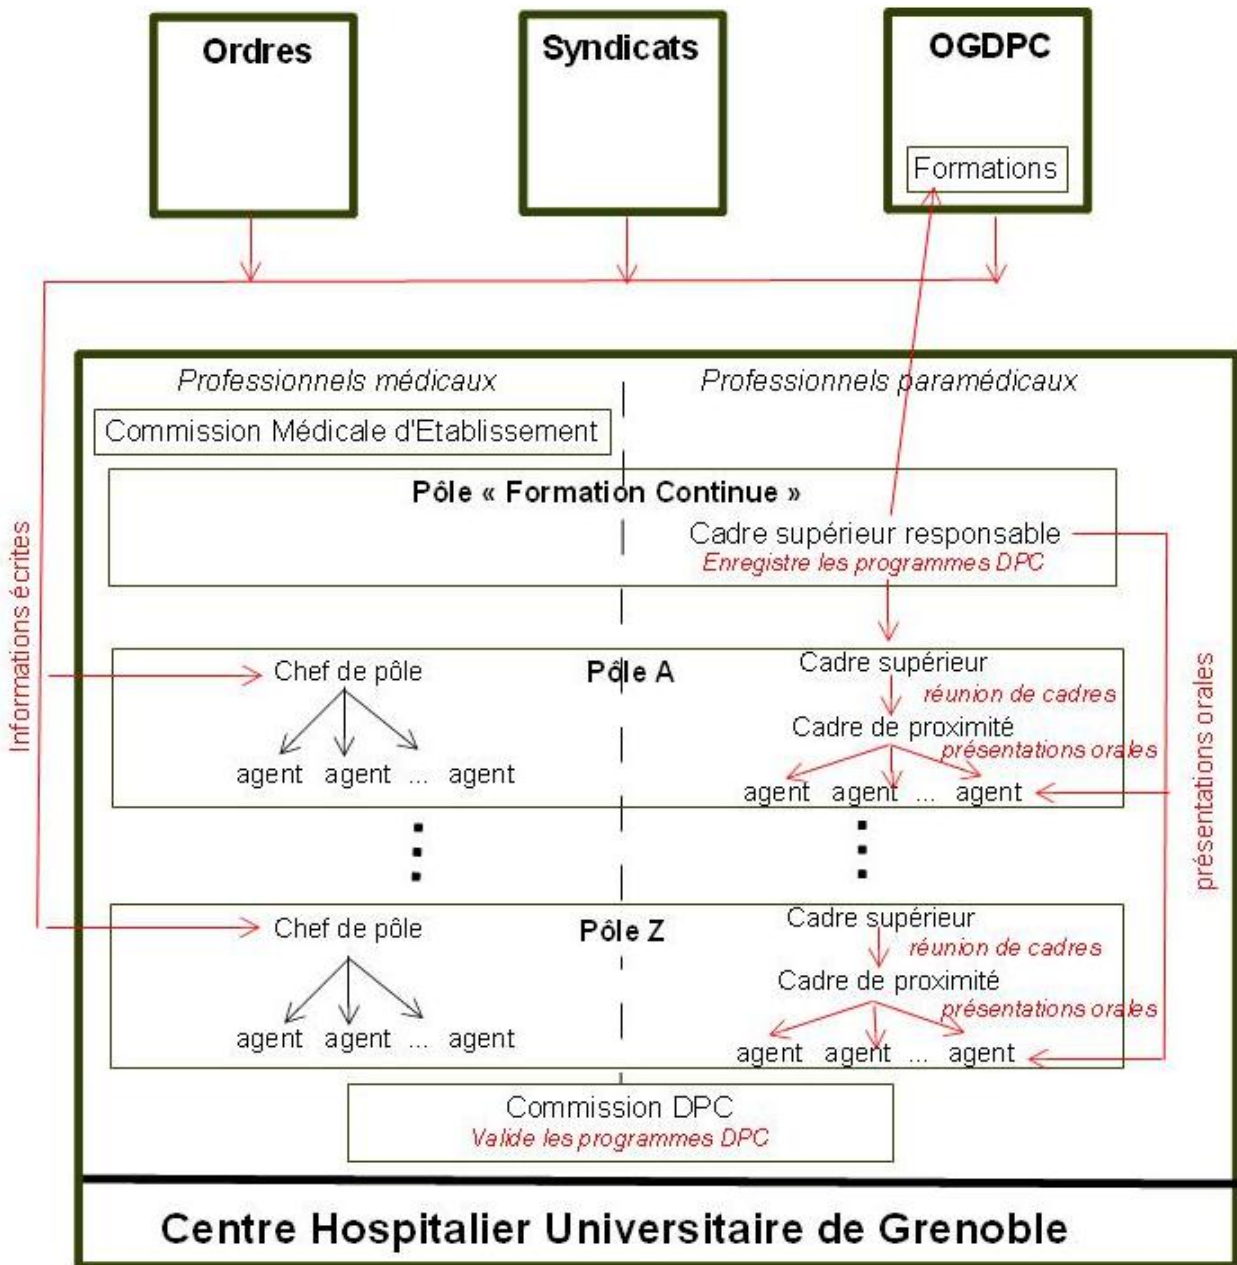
Ordres

Syndicats

OGDPC

Formations

Informations écrites

Professionnels médicaux

Professionnels paramédicaux

Commission Médicale d'Etablissement

Pôle « Formation Continue »

Cadre supérieur responsable
Enregistre les programmes DPC

Pôle A

Chef de pôle

agent agent ... agent

Cadre supérieur
réunion de cadres
Cadre de proximité
présentations orales
agent agent ... agent

présentations orales

Pôle Z

Chef de pôle

agent agent ... agent

Cadre supérieur
réunion de cadres
Cadre de proximité
présentations orales
agent agent ... agent

Commission DPC
Valide les programmes DPC

Centre Hospitalier Universitaire de Grenoble